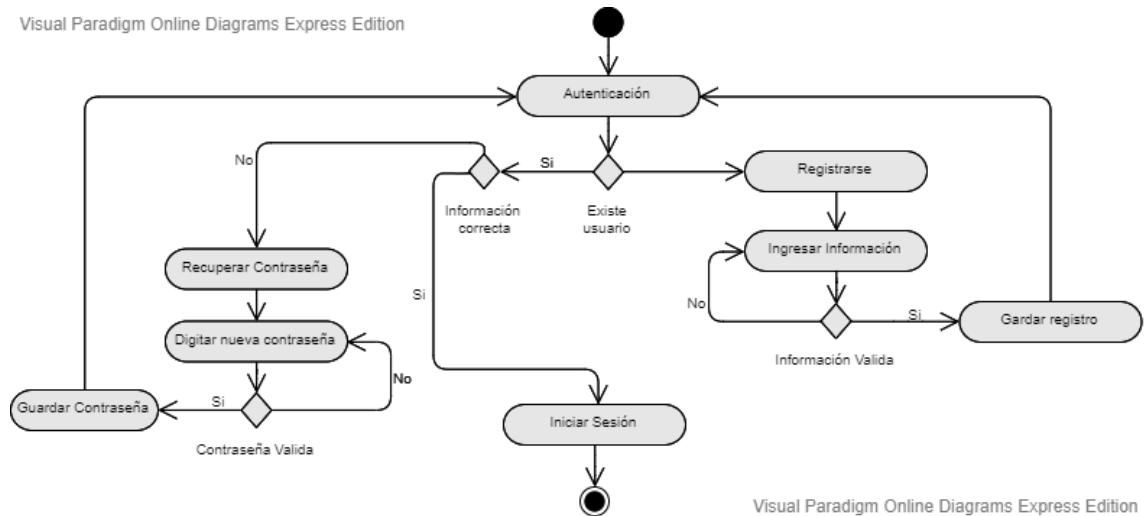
Visual Paradigm Online Diagrams Express Edition

Autenticación

No

Si

Información correcta

Existe usuario

Registrarse

Ingresar Información

Recuperar Contraseña

Si

No

Si

Gardar registro

Digitar nueva contraseña

Información Valida

No

Guardar Contraseña

Si

Contraseña Valida

Iniciar Sesión

Visual Paradigm Online Diagrams Express Edition